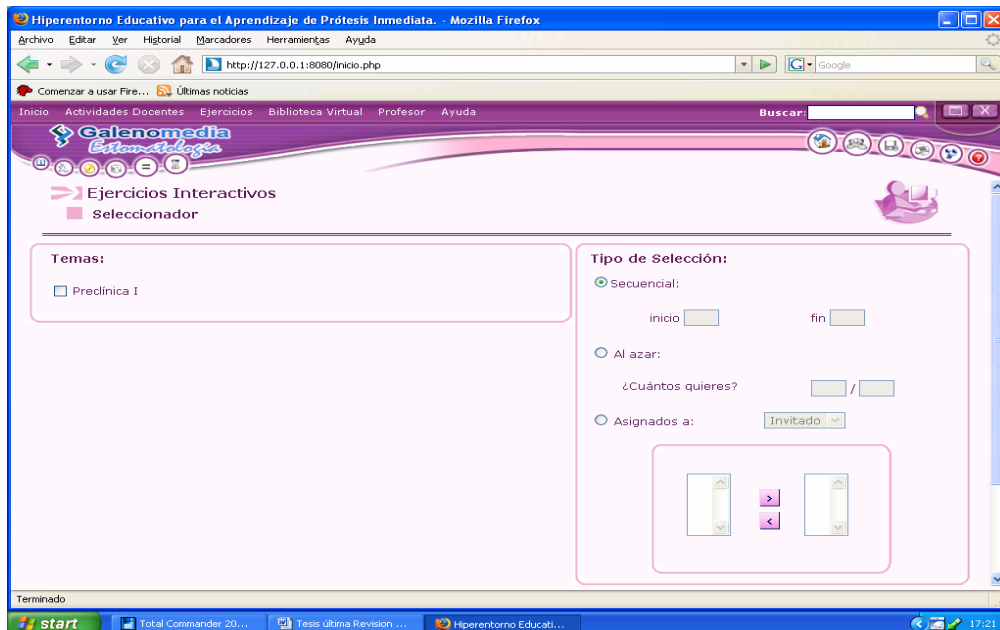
Hiperentorno Educativo para el Aprendizaje de Prótesis Inmediata. - Mozilla Firefox

Archivo Editar Ver Historial Marcadores Herramientas Ayuda

http://127.0.0.1:8080/inicio.php

Google

Comenzar a usar Fire... Últimas noticias

Inicio Actividades Docentes Ejercicios Biblioteca Virtual Profesor Ayuda

Buscar:

Galenomedia
Estomatología

Ejercicios Interactivos
Seleccionador

Temas:

Preclínica I

Tipo de Selección:

Secuencial:

inicio fin

Al azar:

¿Cuántos quieres? /

Asignados a: Invitado

>
<

Terminado

start Total Commander 20... Tesis última Revision ... Hiperentorno Educati... 17:21